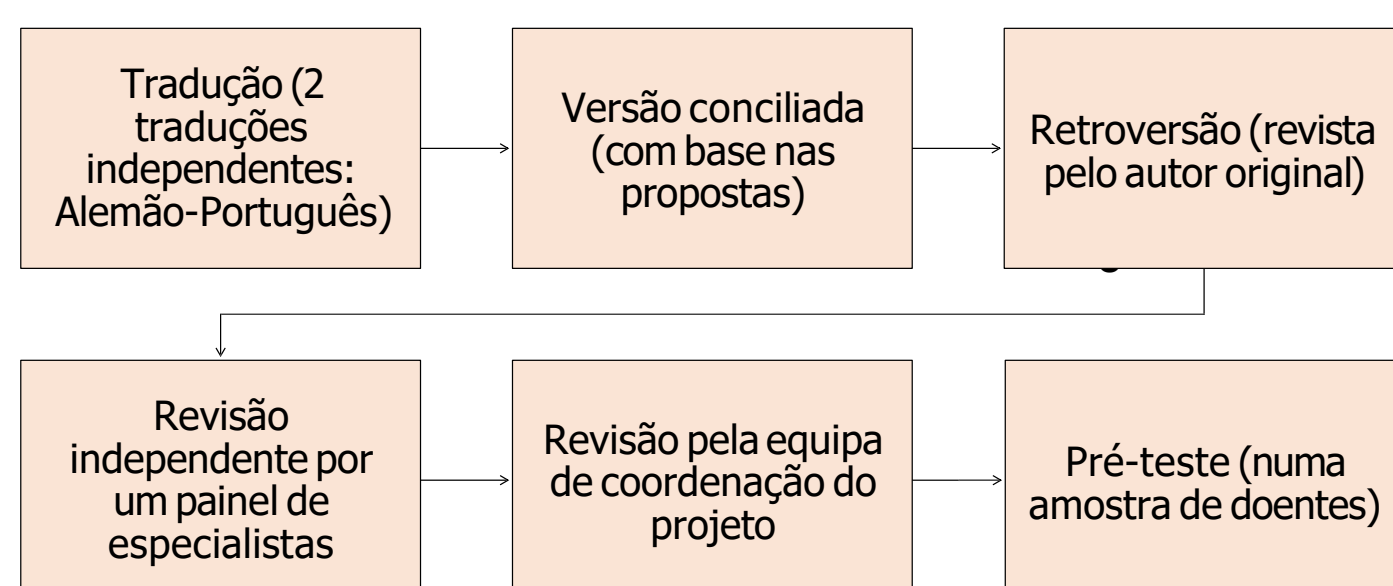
Tradução (2 traduções independentes: Alemão-Português)

Versão conciliada (com base nas propostas)

Retroversão (revista pelo autor original)

Revisão independente por um painel de especialistas

Revisão pela equipa de coordenação do projeto

Pré-teste (numa amostra de doentes)